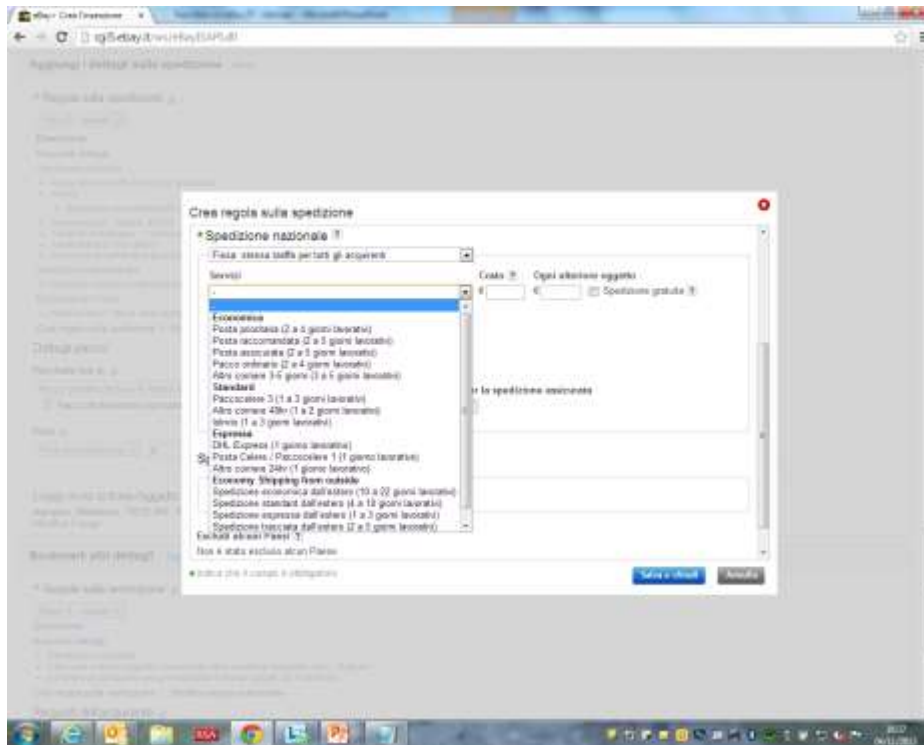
eBay - Crea l'inserzione

Crea regola sulla spedizione

* Spedizione nazionale ?

Fissa: stessa tariffa per tutti gli acquirenti

Servizi

Costo ?

Ogni ulteriore oggetto

€

€

Spedizione gratuita ?

Economico
Posta prioritaria (2 a 5 giorni lavorativi)
Posta raccomandata (2 a 5 giorni lavorativi)
Posta assicurata (2 a 5 giorni lavorativi)
Pacco ordinario (2 a 4 giorni lavorativi)
Altro corriere 3-5 giorni (3 a 5 giorni lavorativi)
Standard
Paccocelere 3 (1 a 3 giorni lavorativi)
Altro corriere 48hr (1 a 2 giorni lavorativi)
Ialexis (1 a 3 giorni lavorativi)
Espresso
DHL Express (1 giorno lavorativo)
Posta Celere / Paccocelere 1 (1 giorno lavorativo)
Altro corriere 24hr (1 giorno lavorativo)
Economy Shipping from outside
Spedizione economica dall'estero (10 a 22 giorni lavorativi)
Spedizione standard dall'estero (4 a 10 giorni lavorativi)
Spedizione espressa dall'estero (1 a 3 giorni lavorativi)
Spedizione tracciata dall'estero (2 a 5 giorni lavorativi)

r la spedizione assicurata

Escludi alcuni Paesi ?

Non è stato escluso alcun Paese

* Indica che il campo è obbligatorio

Salva e chiudi

Annulla